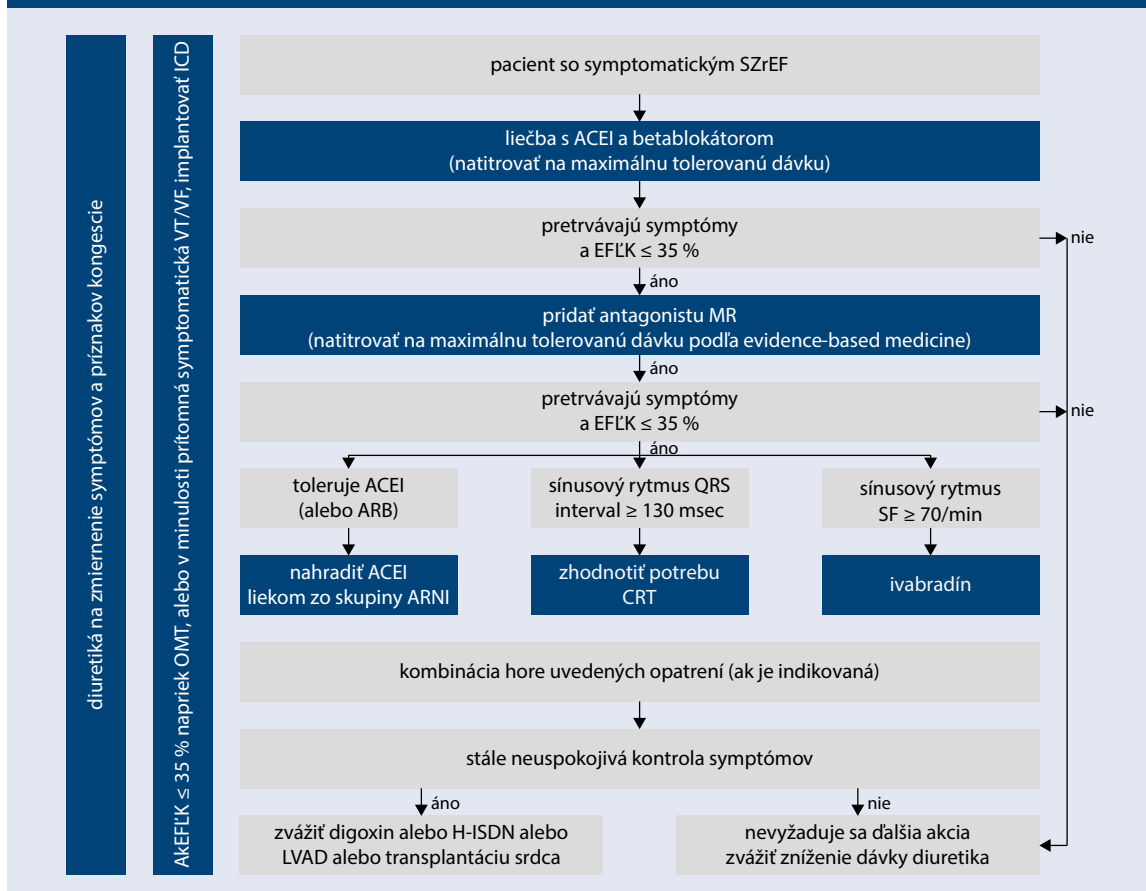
diuretiká na zmiernenie symptómov a príznakov kongescie

AkEFĽK ≤ 35 % napriek OMT, alebo v minulosti prítomná symptomatická VT/VF, implantovať ICD

pacient so symptomatickým SZrEF

liečba s ACEI a betablokátorom
(natitrovať na maximálnu tolerovanú dávku)

pretrvávajú symptómy
a EFĽK ≤ 35 %

nie

áno

pridať antagonistu MR
(natitrovať na maximálnu tolerovanú dávku podľa evidence-based medicine)

áno

pretrvávajú symptómy
a EFĽK ≤ 35 %

nie

áno

toleruje ACEI
(alebo ARB)

sínusový rytmus QRS
interval ≥ 130 msec

sínusový rytmus
SF ≥ 70/min

nahradiť ACEI
liekom zo skupiny ARNI

zhodnotiť potrebu
CRT

ivabradín

kombinácia hore uvedených opatrení (ak je indikovaná)

stále neuspokojivá kontrola symptómov

áno

nie

zvážiť digoxin alebo H-ISDN alebo
LVAD alebo transplantáciu srdca

nevyžaduje sa ďalšia akcia
zvážiť zníženie dávky diuretika